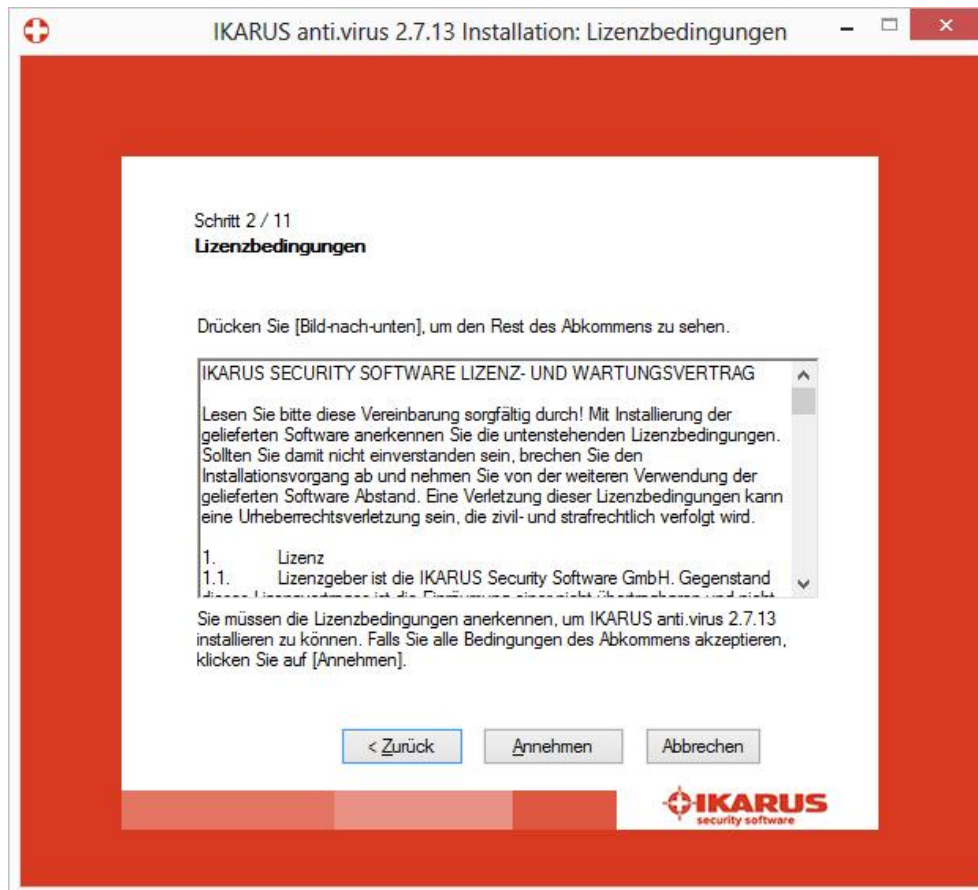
IKARUS anti.virus 2.7.13 Installation: Lizenzbedingungen

Schritt 2 / 11
**Lizenzbedingungen**

Drücken Sie [Bild-nach-unten], um den Rest des Abkommens zu sehen.

IKARUS SECURITY SOFTWARE LIZENZ- UND WARTUNGSVERTRAG

Lesen Sie bitte diese Vereinbarung sorgfältig durch! Mit Installierung der gelieferten Software anerkennen Sie die untenstehenden Lizenzbedingungen. Sollten Sie damit nicht einverstanden sein, brechen Sie den Installationsvorgang ab und nehmen Sie von der weiteren Verwendung der gelieferten Software Abstand. Eine Verletzung dieser Lizenzbedingungen kann eine Urheberrechtsverletzung sein, die zivil- und strafrechtlich verfolgt wird.

1. Lizenz
1.1. Lizenzgeber ist die IKARUS Security Software GmbH. Gegenstand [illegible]

Sie müssen die Lizenzbedingungen anerkennen, um IKARUS anti.virus 2.7.13 installieren zu können. Falls Sie alle Bedingungen des Abkommens akzeptieren, klicken Sie auf [Annehmen].

< Zurück | Annehmen | Abbrechen

IKARUS
security software